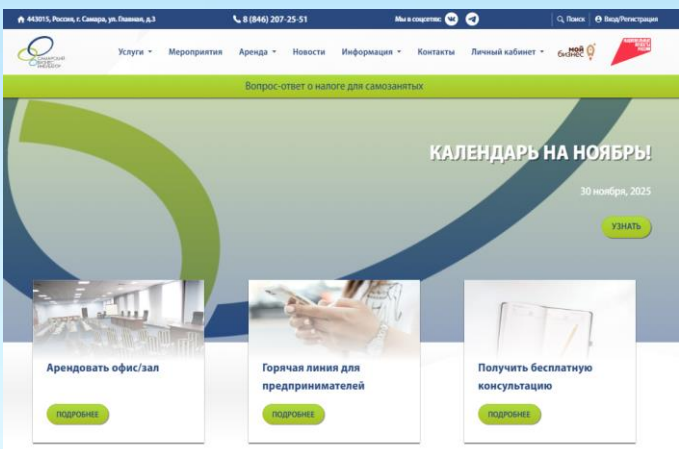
443015, Россия, г. Самара, ул. Главная, д.3
8 (846) 207-25-51
Мы в соцсетях:
Поиск
Вход/Регистрация

Самарский бизнес-инкубатор

Услуги
Мероприятия
Аренда
Новости
Информация
Контакты
Личный кабинет

мой бизнес

Вопрос-ответ о налоге для самозанятых

КАЛЕНДАРЬ НА НОЯБРЬ!

30 ноября, 2025

УЗНАТЬ

Арендовать офис/зал

ПОДРОБНЕЕ

Горячая линия для предпринимателей

ПОДРОБНЕЕ

Получить бесплатную консультацию

ПОДРОБНЕЕ